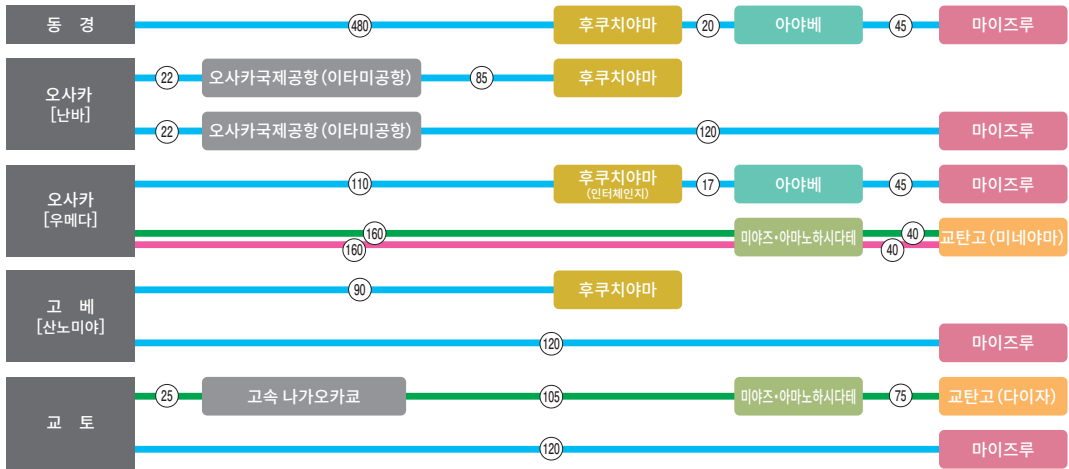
동 경
480
후쿠치야마
20
아야베
45
마이즈루

오사카 [난바]
22
오사카국제공항 (이타미공항)
85
후쿠치야마
22
오사카국제공항 (이타미공항)
120
마이즈루

오사카 [우메다]
110
후쿠치야마 (인터체인지)
17
아야베
45
마이즈루
160
160
미야즈•아마노하시다테
40
40
교탄고 (미네야마)

고 베 [산노미야]
90
후쿠치야마
120
마이즈루

교 토
25
고속 나가오카쿄
105
미야즈•아마노하시다테
75
교탄고 (다이자)
120
마이즈루